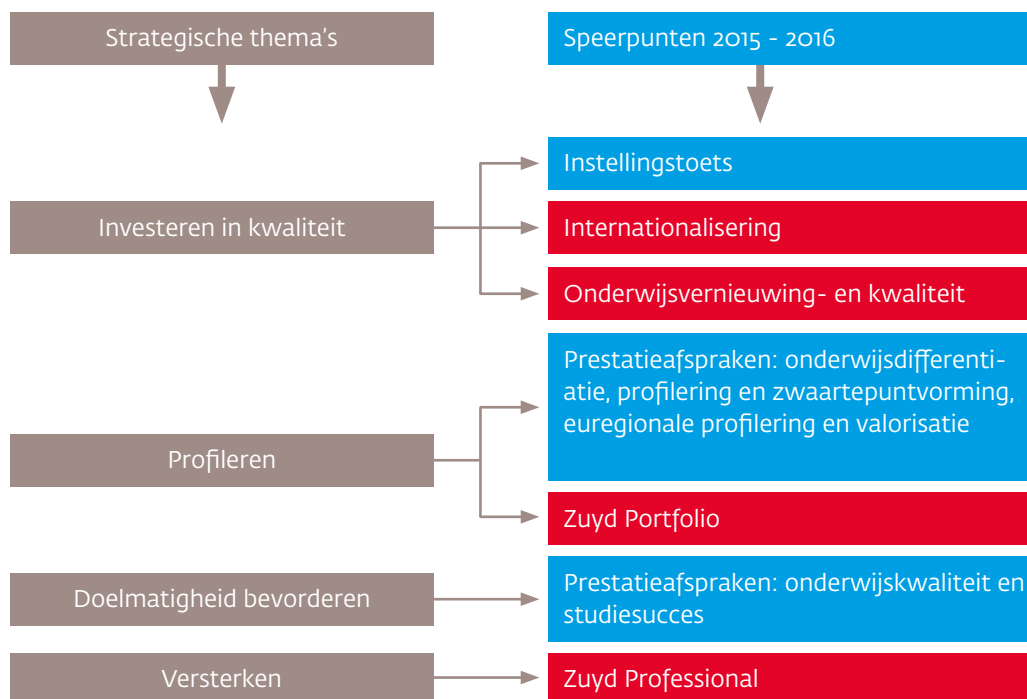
Strategische thema’s

Speerpunten 2015 - 2016

Instellingstoets

Investeren in kwaliteit

Internationalisering

Onderwijsvernieuwing- en kwaliteit

Prestatieafspraken: onderwijsdifferentiatie, profilering en zwaartepuntvorming, euregionale profilering en valorisatie

Profileren

Zuyd Portfolio

Doelmatigheid bevorderen

Prestatieafspraken: onderwijskwaliteit en studiesucces

Versterken

Zuyd Professional